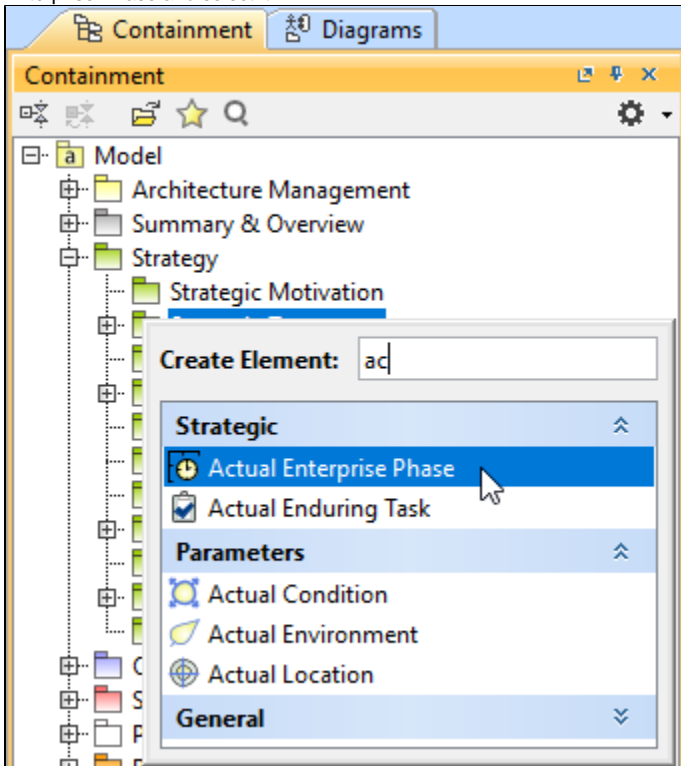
Containment
Diagrams
Containment
Model
Architecture Management
Summary & Overview
Strategy
Strategic Motivation
Create Element: ac
Strategic
Actual Enterprise Phase
Actual Enduring Task
Parameters
Actual Condition
Actual Environment
Actual Location
General